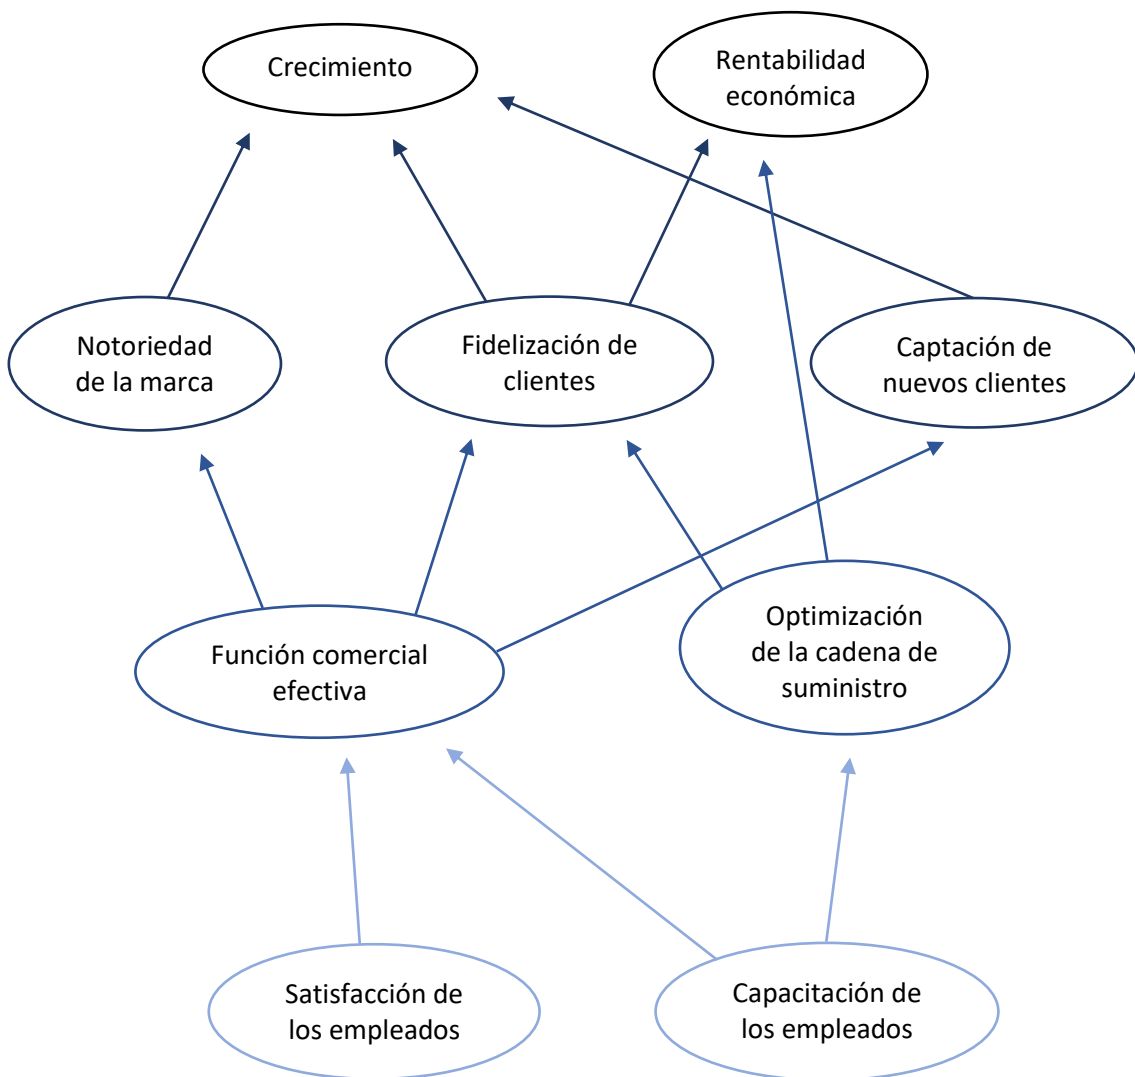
Crecimiento

Rentabilidad económica

Notoriedad de la marca

Fidelización de clientes

Captación de nuevos clientes

Función comercial efectiva

Optimización de la cadena de suministro

Satisfacción de los empleados

Capacitación de los empleados